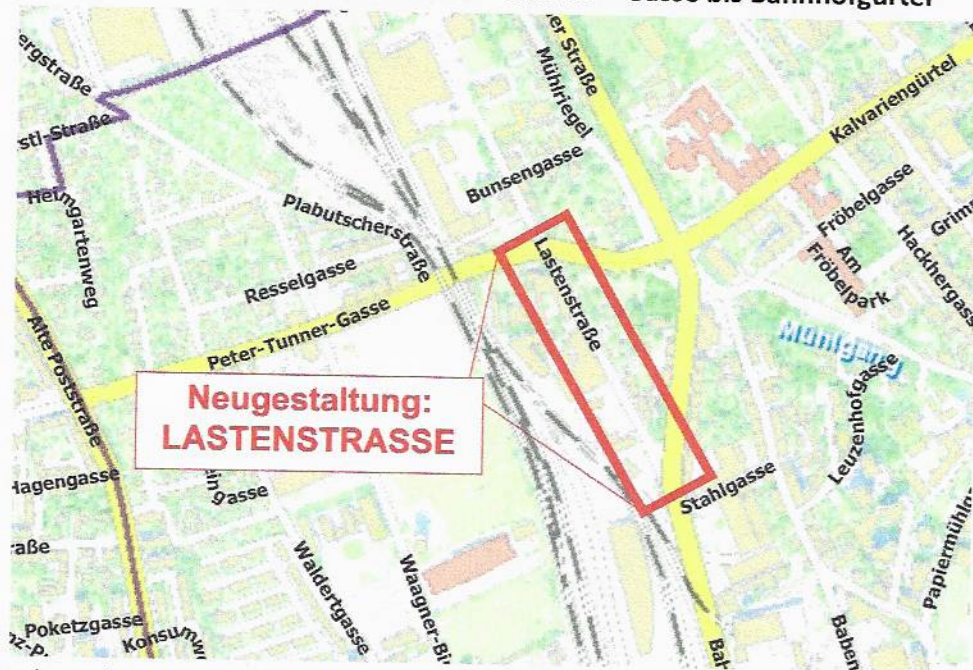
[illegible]asse bis Bahnhofgürtel

ergstraße
stl-Straße
Heimgartenweg
Plabutscherstraße
Resselgasse
Peter-Tunner-Gasse
Alte Poststraße
Bunsengasse
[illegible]er Straße
Mühlriegel
Lastenstraße
Kalvariengürtel
Fröbelgasse
Am Fröbelpark
Hackhergasse
Grim
Mühlgang
Leuzenhofgasse
Stahlgasse
Neugestaltung: LASTENSTRASSE
Hagengasse
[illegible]ingasse
raße
Waldertgasse
Waagner-Bi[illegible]
Poketzgasse
Konsum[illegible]
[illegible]z-P.
Bah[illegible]
Baben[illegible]
Papiermühl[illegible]